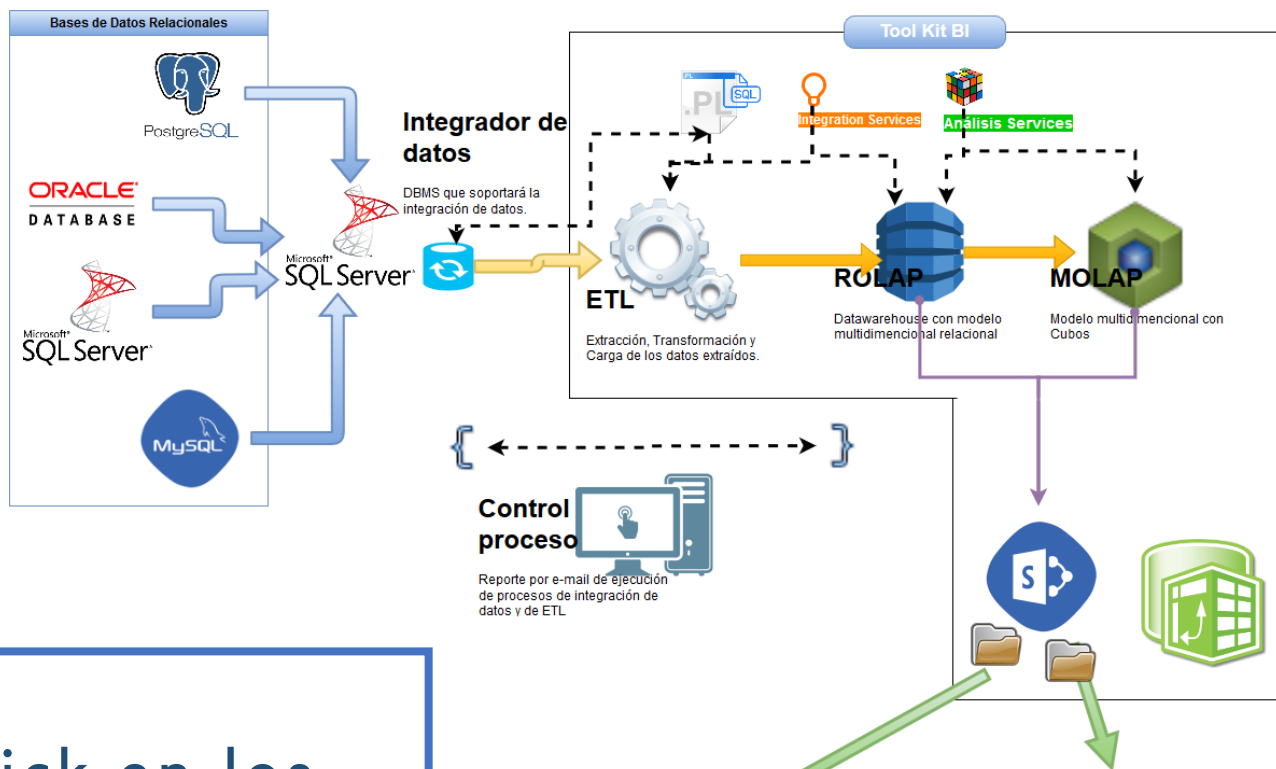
Bases de Datos Relacionales

PostgreSQL

ORACLE DATABASE

Microsoft SQL Server

MySQL

Microsoft SQL Server

Integrador de datos

DBMS que soportará la integración de datos.

Tool Kit BI

.PL SQL

Integration Services

Análisis Services

ETL

Extracción, Transformación y Carga de los datos extraídos.

ROLAP

Datawarehouse con modelo multidimencional relacional

MOLAP

Modelo multidimencional con Cubos

Control proceso

Reporte por e-mail de ejecución de procesos de integración de datos y de ETL

S

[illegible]